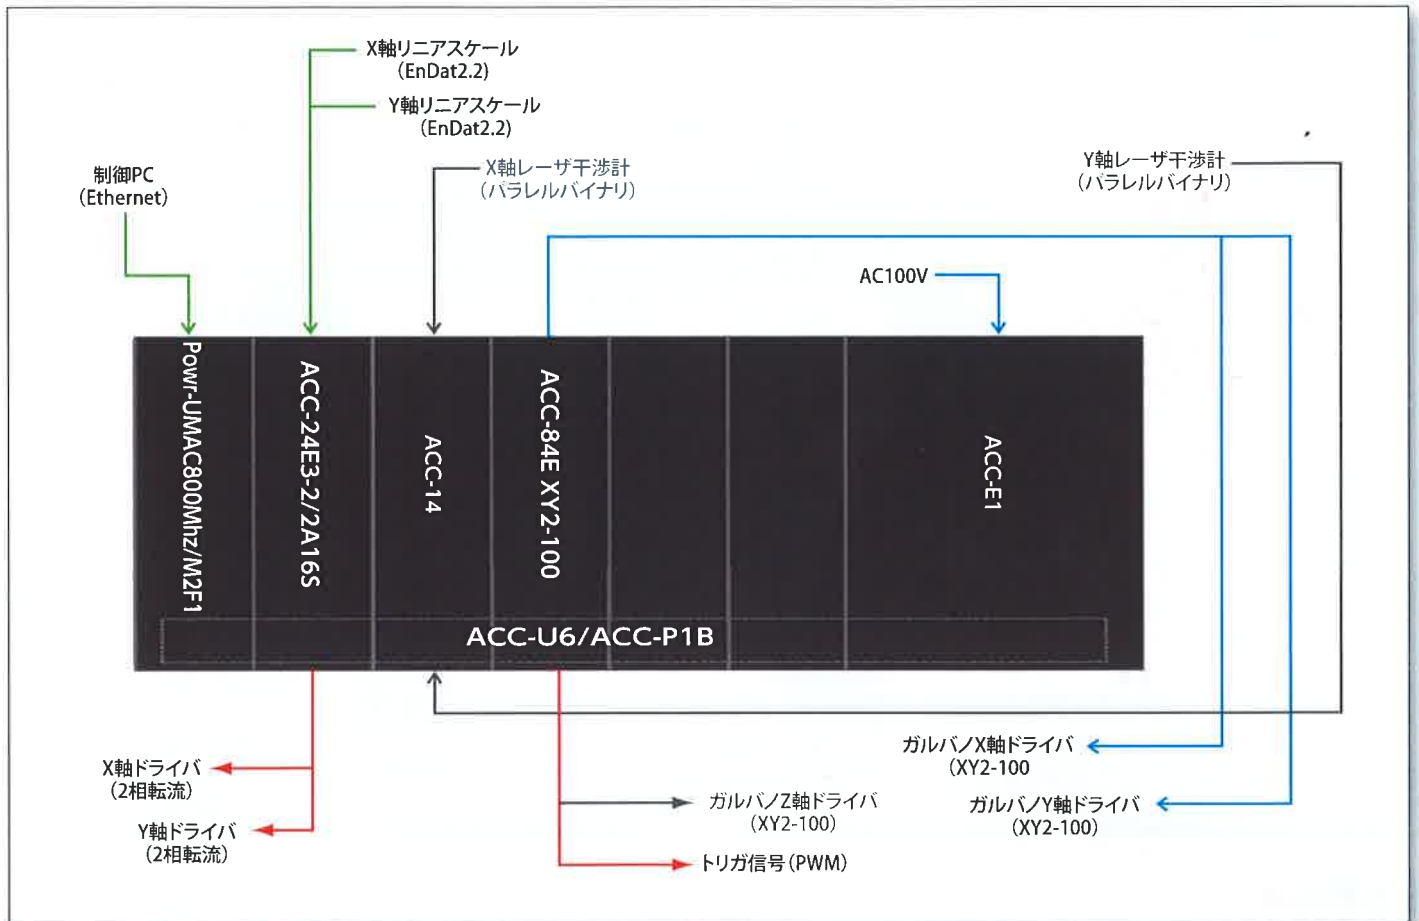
X軸リニアスケール
(EnDat2.2)

Y軸リニアスケール
(EnDat2.2)

制御PC
(Ethernet)

X軸レーザ干渉計
(パラレルバイナリ)

Y軸レーザ干渉計
(パラレルバイナリ)

AC100V

Powr-UMAC800Mhz/M2F1

ACC-24E3-2/2A16S

ACC-14

ACC-84E XY2-100

ACC-E1

ACC-U6/ACC-P1B

ガルバノX軸ドライバ
(XY2-100

X軸ドライバ
(2相転流)

Y軸ドライバ
(2相転流)

ガルバノZ軸ドライバ
(XY2-100)

ガルバノY軸ドライバ
(XY2-100)

トリガ信号(PWM)